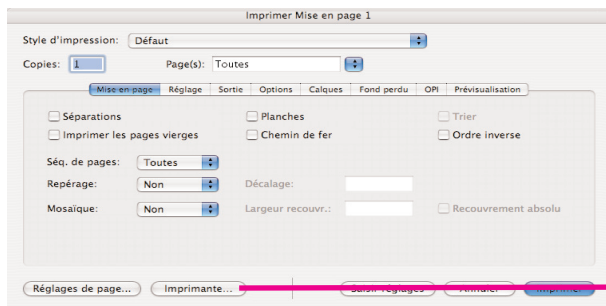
Imprimer Mise en page 1

Style d'impression: Défaut

Copies: 1 Page(s): Toutes

Mise en page | Réglage | Sortie | Options | Calques | Fond perdu | OPI | Prévisualisation

Séparations
Imprimer les pages vierges
Planches
Chemin de fer
Trier
Ordre inverse

Séq. de pages: Toutes

Repérage: Non
Décalage:

Mosaïque: Non
Largeur recouvr.:
Recouvrement absolu

Réglages de page... Imprimante... Saisir réglages Annuler Imprimer